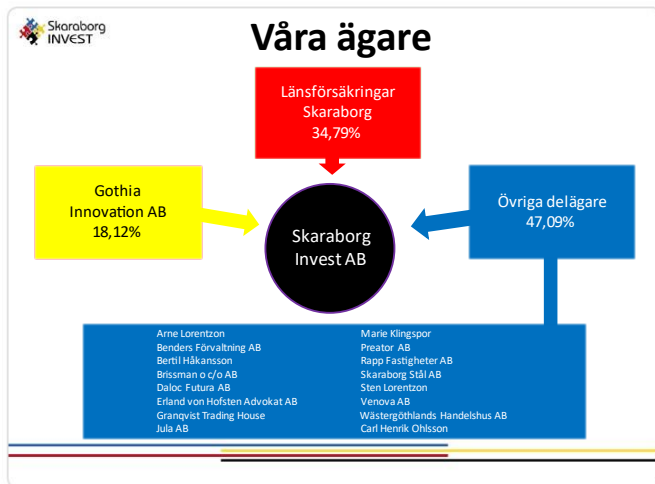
Skaraborg INVEST

Våra ägare

Länsförsäkringar Skaraborg 34,79%

Gothia Innovation AB 18,12%

Skaraborg Invest AB

Övriga delägare 47,09%

Arne Lorentzon
Benders Förvaltning AB
Bertil Håkansson
Brissman o c/o AB
Daloc Futura AB
Erland von Hofsten Advokat AB
Granqvist Trading House
Jula AB

Marie Klingspor
Preator AB
Rapp Fastigheter AB
Skaraborg Stål AB
Sten Lorentzon
Venova AB
Wästergöthlands Handelshus AB
Carl Henrik Ohlsson